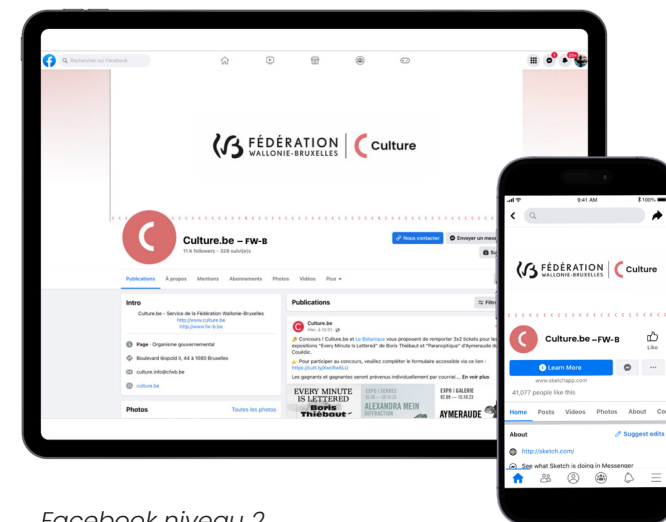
Rechercher sur Facebook

FÉDÉRATION WALLONIE-BRUXELLES | Culture

Culture.be – FW-B
11 K followers • 328 suivi(e)s

Nous contacter
Envoyer un mess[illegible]

Publications À propos Mentions Abonnements Photos Vidéos Plus

Intro
Culture.be - Service de la Fédération Wallonie-Bruxelles
http://www.culture.be
http://www.fw-b.be

Page · Organisme gouvernemental
Boulevard léopold II, 44 à 1080 Bruxelles
culture.info@cfwb.be
culture.be

Photos
Toutes les photos

Publications
Filtr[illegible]

Culture.be
Concours ! Culture.be et Le Botanique vous proposent de remporter 3x2 tickets pour les expositions "Every Minute Is Lettered" de Boris Thiébaut et "Paranoptique" d'Aymeraude du Couëdic.
Pour participer au concours, veuillez compléter le formulaire accessible via ce lien : https://cutt.ly/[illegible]
Les gagnants et gagnantes seront prévenus individuellement par courriel.... En voir plus

EVERY MINUTE IS LETTERED Boris Thiébaut
EXPO | TERRES ALEXANDRA MEIN
EXPO | GALERIE AYMERAUDE

9:41 AM 100%

FÉDÉRATION WALLONIE-BRUXELLES | Culture

Culture.be – FW-B
Like
Learn More
www.sketchapp.com
41,077 people like this
Home Posts Videos Photos About Co
About
Suggest edits
http://sketch.com/
See what Sketch is doing in Messenger

Facebook niveau 2